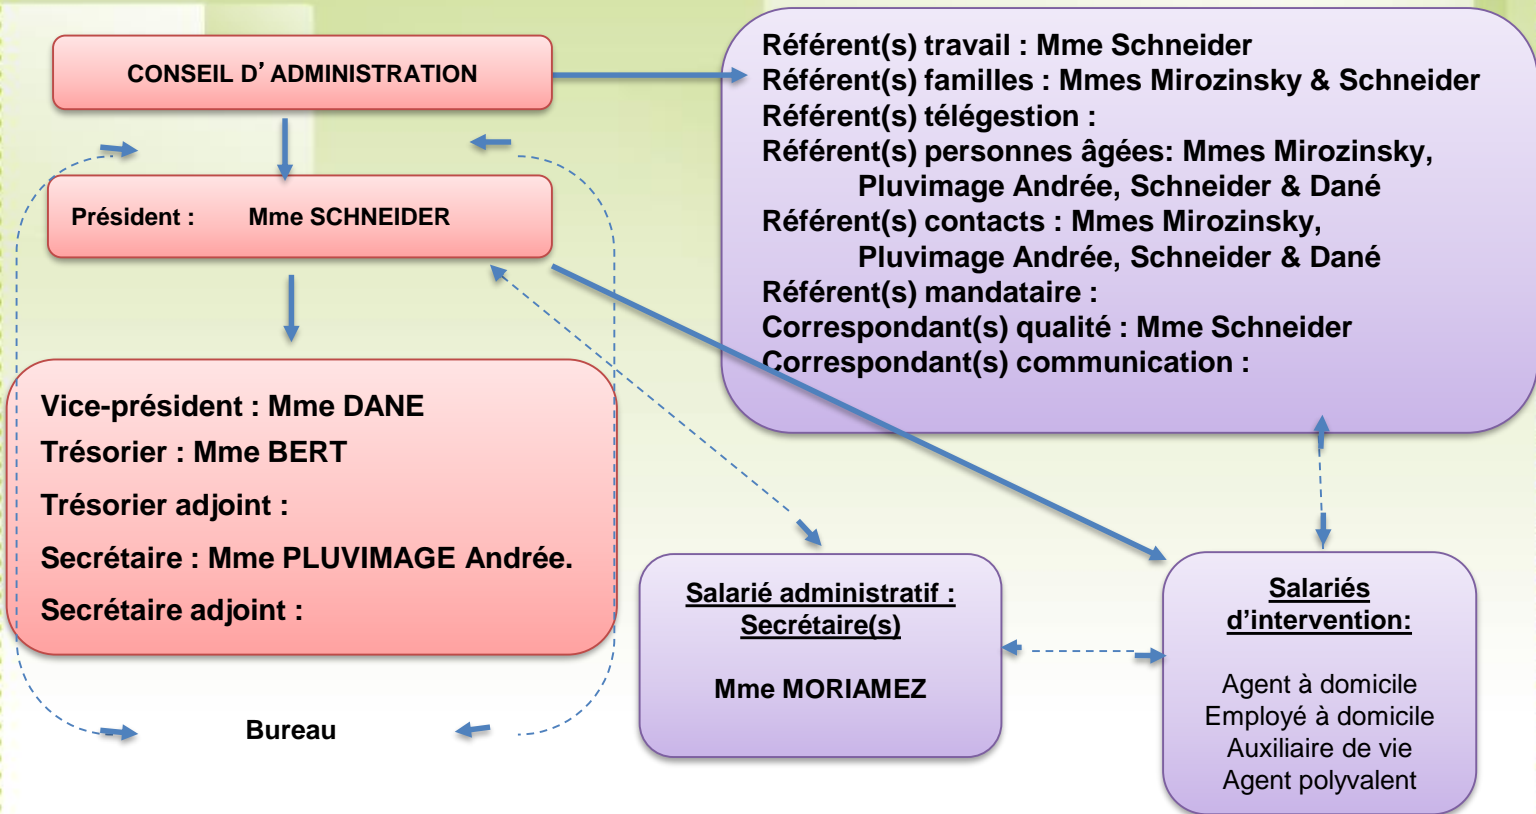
CONSEIL D’ADMINISTRATION

Président : Mme SCHNEIDER

Vice-président : Mme DANE
Trésorier : Mme BERT
Trésorier adjoint :
Secrétaire : Mme PLUVIMAGE Andrée.
Secrétaire adjoint :

Bureau

Référent(s) travail : Mme Schneider
Référent(s) familles : Mmes Mirozinsky & Schneider
Référent(s) télégestion :
Référent(s) personnes âgées: Mmes Mirozinsky, Pluvimage Andrée, Schneider & Dané
Référent(s) contacts : Mmes Mirozinsky, Pluvimage Andrée, Schneider & Dané
Référent(s) mandataire :
Correspondant(s) qualité : Mme Schneider
Correspondant(s) communication :

Salarié administratif : Secrétaire(s)

Mme MORIAMEZ

Salariés d’intervention:

Agent à domicile
Employé à domicile
Auxiliaire de vie
Agent polyvalent